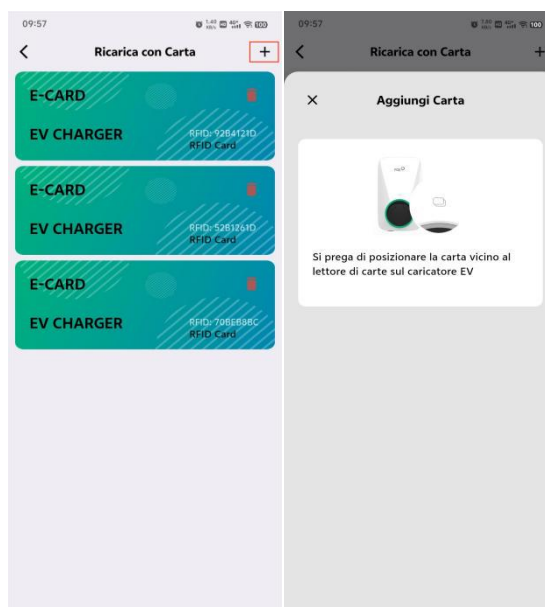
09:57

Ricarica con Carta

+

E-CARD

EV CHARGER

RFID: 92B4121D
RFID Card

E-CARD

EV CHARGER

RFID: 52B1261D
RFID Card

E-CARD

EV CHARGER

RFID: 70BE8B8C
RFID Card

09:57

Ricarica con Carta

+

×

Aggiungi Carta

Si prega di posizionare la carta vicino al lettore di carte sul caricatore EV